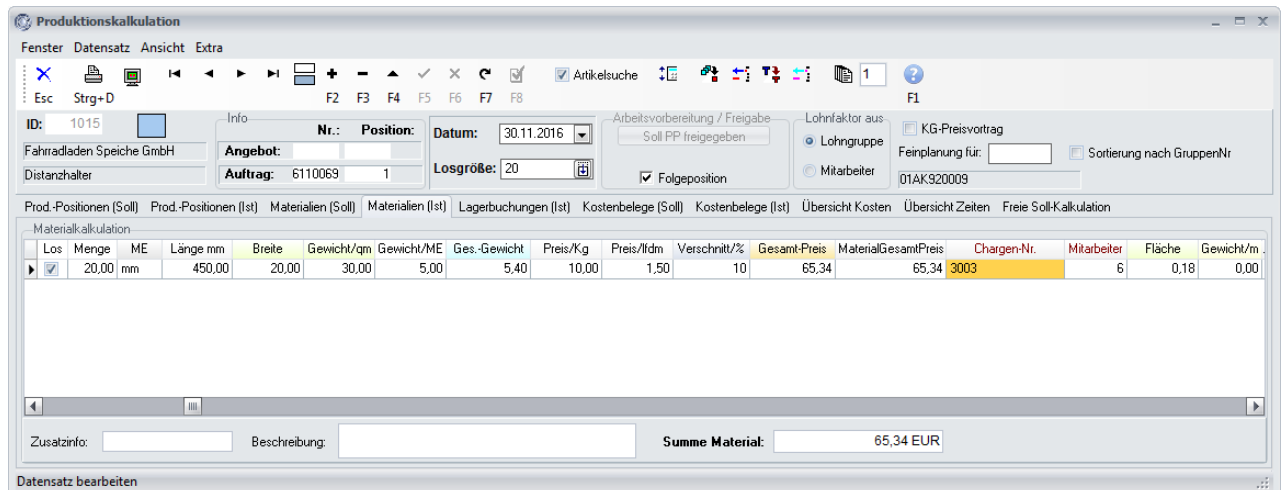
Produktionskalkulation

Fenster Datensatz Ansicht Extra

Esc Strg+D F2 F3 F4 F5 F6 F7 F8 Artikelsuche 1 F1

ID: 1015
Fahrradladen Speiche GmbH
Distanzhalter

Info
Nr.: Position:
Angebot:
Auftrag: 6110069 1

Datum: 30.11.2016
Losgröße: 20

Arbeitsvorbereitung / Freigabe
Soll PP freigegeben
Folgeposition

Lohnfaktor aus
Lohngruppe
Mitarbeiter

KG-Preisvortrag
Feinplanung für:
01AK920009
Sortierung nach GruppenNr

Prod.-Positionen (Soll) Prod.-Positionen (Ist) Materialien (Soll) Materialien (Ist) Lagerbuchungen (Ist) Kostenbelege (Soll) Kostenbelege (Ist) Übersicht Kosten Übersicht Zeiten Freie Soll-Kalkulation

Materialkalkulation

| Los | Menge | ME | Länge mm | Breite | Gewicht/qm | Gewicht/ME | Ges.-Gewicht | Preis/Kg | Preis/lfdm | Verschnitt/% | Gesamt-Preis | MaterialGesamtPreis | Chargen-Nr. | Mitarbeiter | Fläche | Gewicht/m |
|---|---|---|---|---|---|---|---|---|---|---|---|---|---|---|---|---|
| ☑ | 20,00 | mm | 450,00 | 20,00 | 30,00 | 5,00 | 5,40 | 10,00 | 1,50 | 10 | 65,34 | 65,34 | 3003 | 6 | 0,18 | 0,00 |

Zusatzinfo: Beschreibung: Summe Material: 65,34 EUR

Datensatz bearbeiten